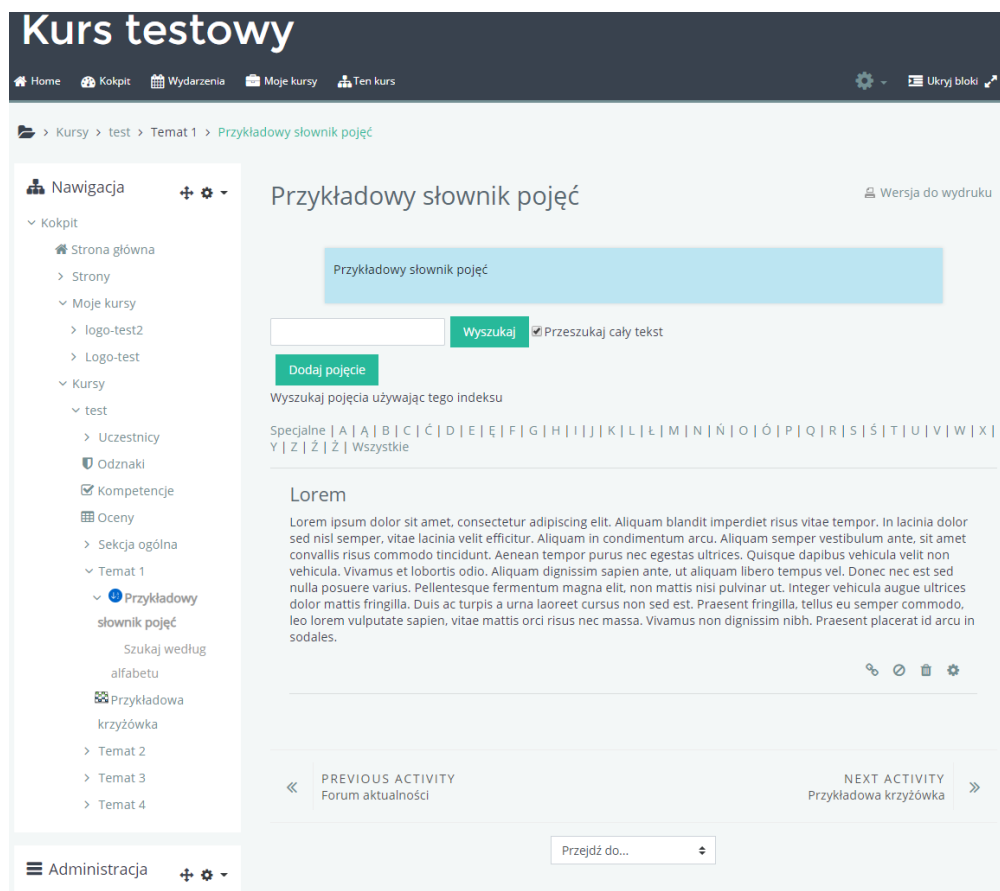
Kurs testowy

Home Kokpit Wydarzenia Moje kursy Ten kurs Ukryj bloki

> Kursy > test > Temat 1 > Przykładowy słownik pojęć

Nawigacja

Kokpit
Strona główna
Strony
Moje kursy
logo-test2
Logo-test
Kursy
test
Uczestnicy
Odznaki
Kompetencje
Oceny
Sekcja ogólna
Temat 1
Przykładowy słownik pojęć
Szukaj według alfabetu
Przykładowa krzyżówka
Temat 2
Temat 3
Temat 4

Administracja

Przykładowy słownik pojęć

Wersja do wydruku

Przykładowy słownik pojęć

Wyszukaj ☑ Przeszukaj cały tekst

Dodaj pojęcie

Wyszukaj pojęcia używając tego indeksu

Specjalne | A | Ą | B | C | Ć | D | E | Ę | F | G | H | I | J | K | L | Ł | M | N | Ń | O | Ó | P | Q | R | S | Ś | T | U | V | W | X | Y | Z | Ź | Ż | Wszystkie

Lorem

Lorem ipsum dolor sit amet, consectetur adipiscing elit. Aliquam blandit imperdiet risus vitae tempor. In lacinia dolor sed nisl semper, vitae lacinia velit efficitur. Aliquam in condimentum arcu. Aliquam semper vestibulum ante, sit amet convallis risus commodo tincidunt. Aenean tempor purus nec egestas ultrices. Quisque dapibus vehicula velit non vehicula. Vivamus et lobortis odio. Aliquam dignissim sapien ante, ut aliquam libero tempus vel. Donec nec est sed nulla posuere varius. Pellentesque fermentum magna elit, non mattis nisi pulvinar ut. Integer vehicula augue ultrices dolor mattis fringilla. Duis ac turpis a urna laoreet cursus non sed est. Praesent fringilla, tellus eu semper commodo, leo lorem vulputate sapien, vitae mattis orci risus nec massa. Vivamus non dignissim nibh. Praesent placerat id arcu in sodales.

« PREVIOUS ACTIVITY
Forum aktualności

NEXT ACTIVITY »
Przykładowa krzyżówka

Przejdź do...